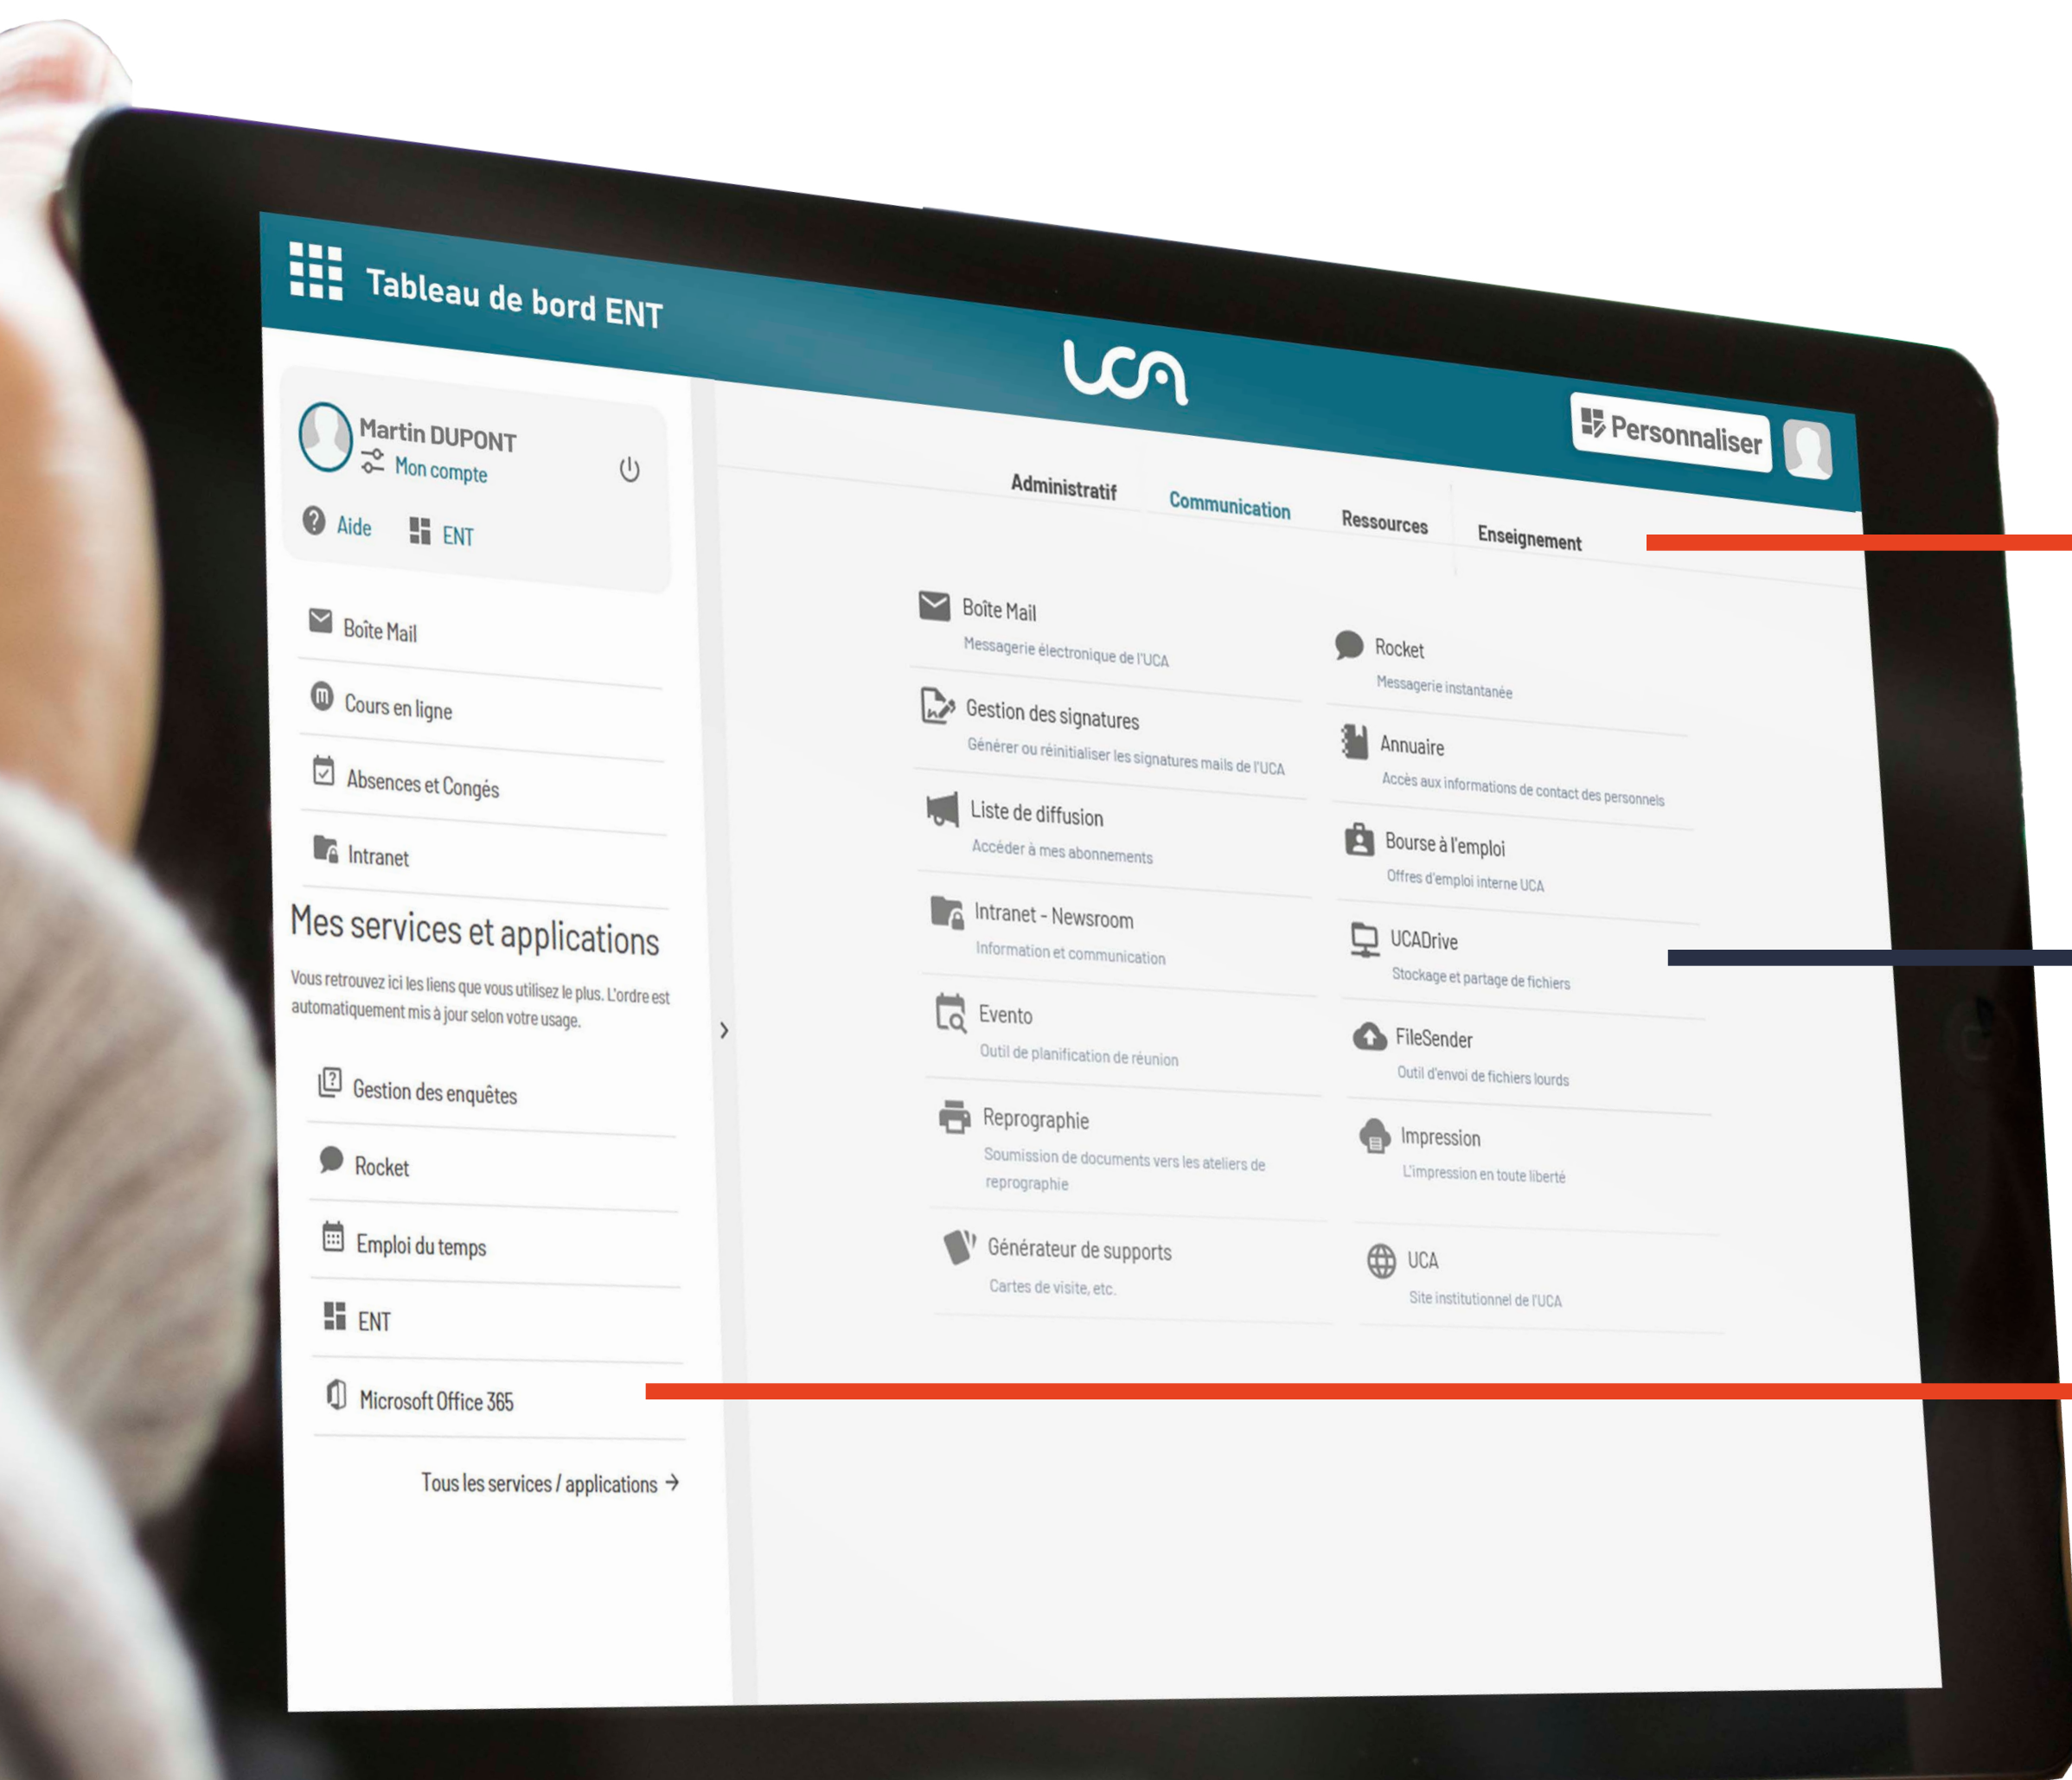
Tableau de bord ENT

uca

Personnaliser

Martin DUPONT
Mon compte

Aide
ENT

Boîte Mail
Cours en ligne
Absences et Congés
Intranet

Mes services et applications

Vous retrouvez ici les liens que vous utilisez le plus. L'ordre est automatiquement mis à jour selon votre usage.

Gestion des enquêtes
Rocket
Emploi du temps
ENT
Microsoft Office 365

Tous les services / applications →

Administratif
Communication
Ressources
Enseignement

Boîte Mail
Messagerie électronique de l'UCA

Gestion des signatures
Générer ou réinitialiser les signatures mails de l'UCA

Liste de diffusion
Accéder à mes abonnements

Intranet - Newsroom
Information et communication

Evento
Outil de planification de réunion

Reprographie
Soumission de documents vers les ateliers de reprographie

Générateur de supports
Cartes de visite, etc.

Rocket
Messagerie instantanée

Annuaire
Accès aux informations de contact des personnels

Bourse à l'emploi
Offres d'emploi interne UCA

UCADrive
Stockage et partage de fichiers

FileSender
Outil d'envoi de fichiers lourds

Impression
L'impression en toute liberté

UCA
Site institutionnel de l'UCA